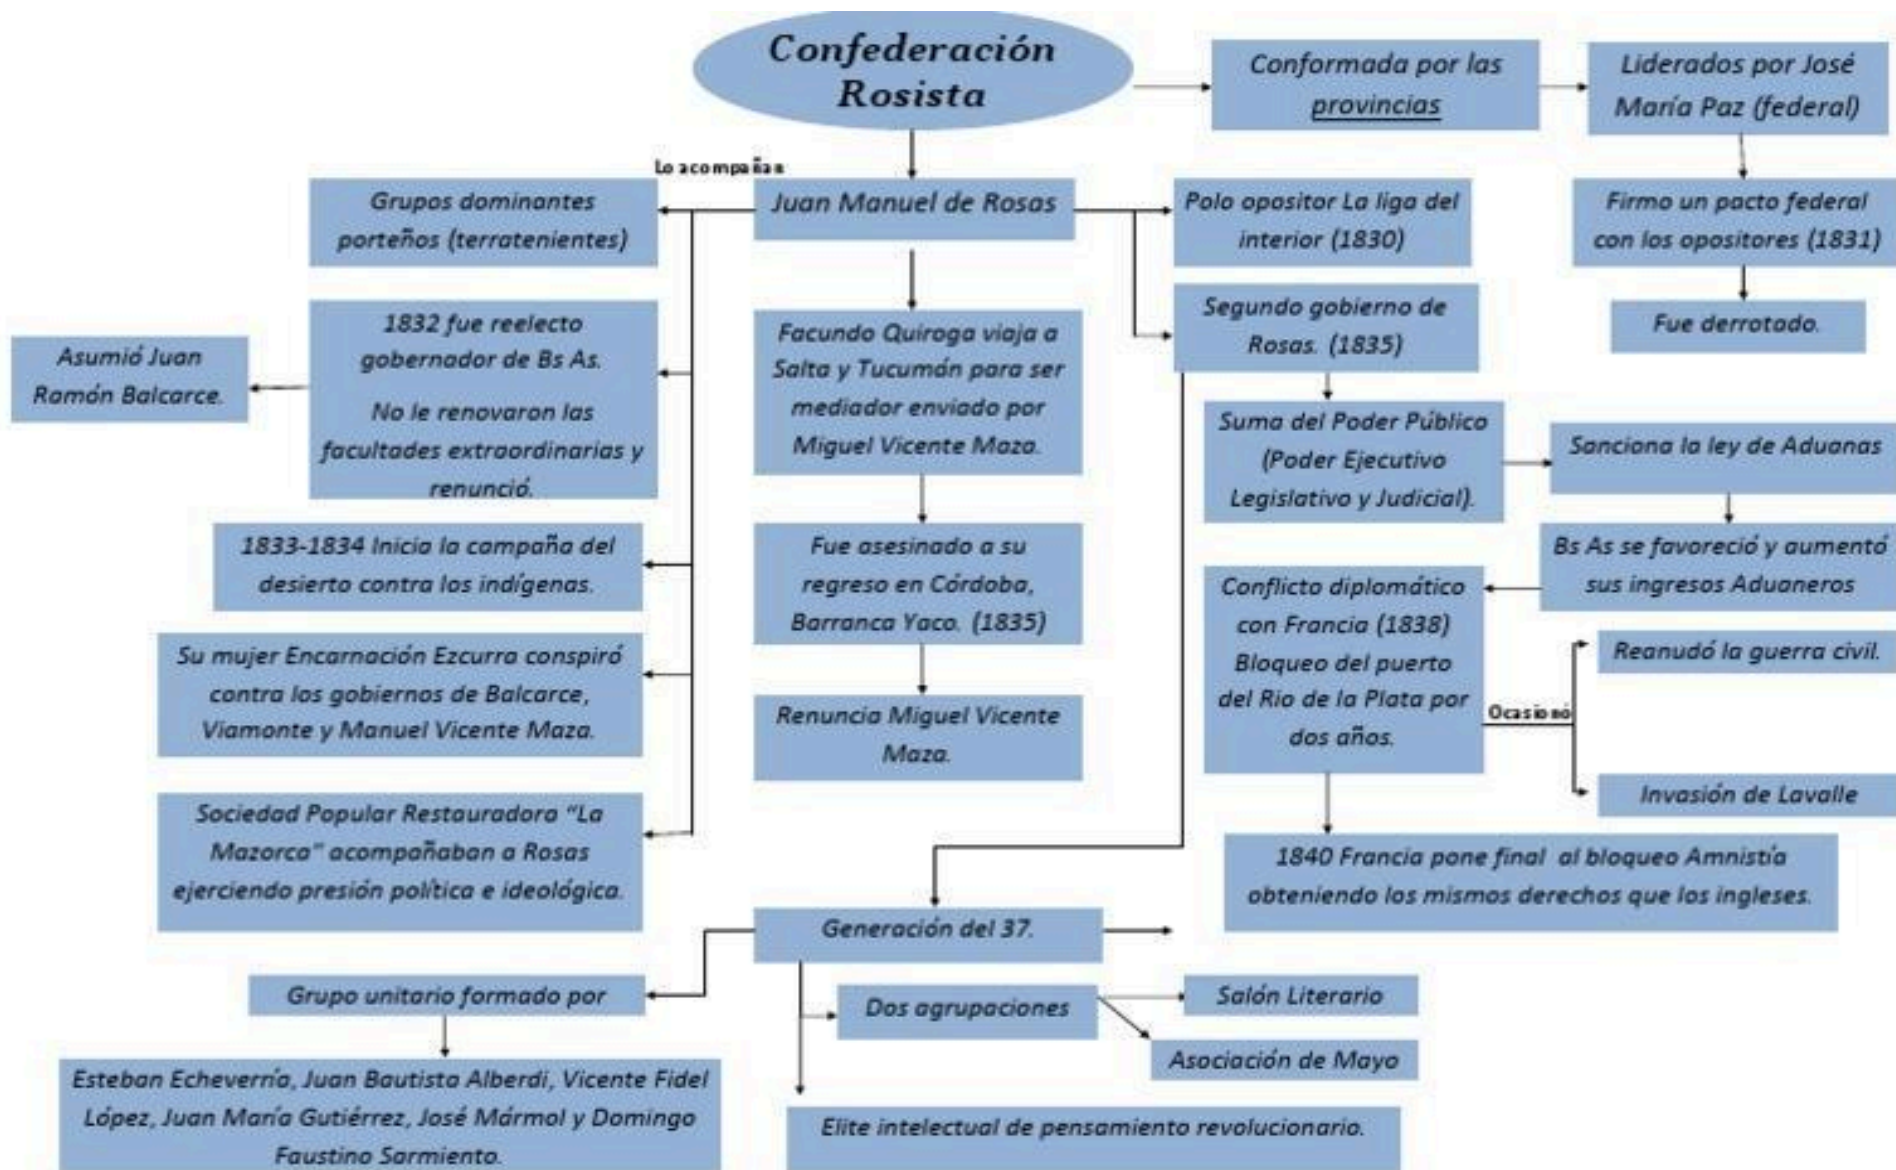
Confederación Rosista

Conformada por las provincias

Liderados por José María Paz (federal)

Lo acompañan

Grupos dominantes porteños (terratenientes)

Juan Manuel de Rosas

Polo opositor La liga del interior (1830)

Firmo un pacto federal con los opositores (1831)

Fue derrotado.

Asumió Juan Ramón Balcarce.

1832 fue reelecto gobernador de Bs As.

No le renovaron las facultades extraordinarias y renunció.

Facundo Quiroga viaja a Salta y Tucumán para ser mediador enviado por Miguel Vicente Maza.

Segundo gobierno de Rosas. (1835)

Suma del Poder Público (Poder Ejecutivo Legislativo y Judicial).

Sanciona la ley de Aduanas

Bs As se favoreció y aumentó sus ingresos Aduaneros

1833-1834 Inicia la campaña del desierto contra los indígenas.

Fue asesinado a su regreso en Córdoba, Barranca Yaco. (1835)

Conflicto diplomático con Francia (1838) Bloqueo del puerto del Rio de la Plata por dos años.

Su mujer Encarnación Ezcurra conspiró contra los gobiernos de Balcarce, Viamonte y Manuel Vicente Maza.

Renuncia Miguel Vicente Maza.

Ocasionó

Reanudó la guerra civil.

Invasión de Lavalle

Sociedad Popular Restauradora "La Mazorca" acompañaban a Rosas ejerciendo presión política e ideológica.

1840 Francia pone final al bloqueo Amnistía obteniendo los mismos derechos que los ingleses.

Generación del 37.

Grupo unitario formado por

Dos agrupaciones

Salón Literario

Asociación de Mayo

Esteban Echeverría, Juan Bautista Alberdi, Vicente Fidel López, Juan María Gutiérrez, José Mármol y Domingo Faustino Sarmiento.

Elite intelectual de pensamiento revolucionario.